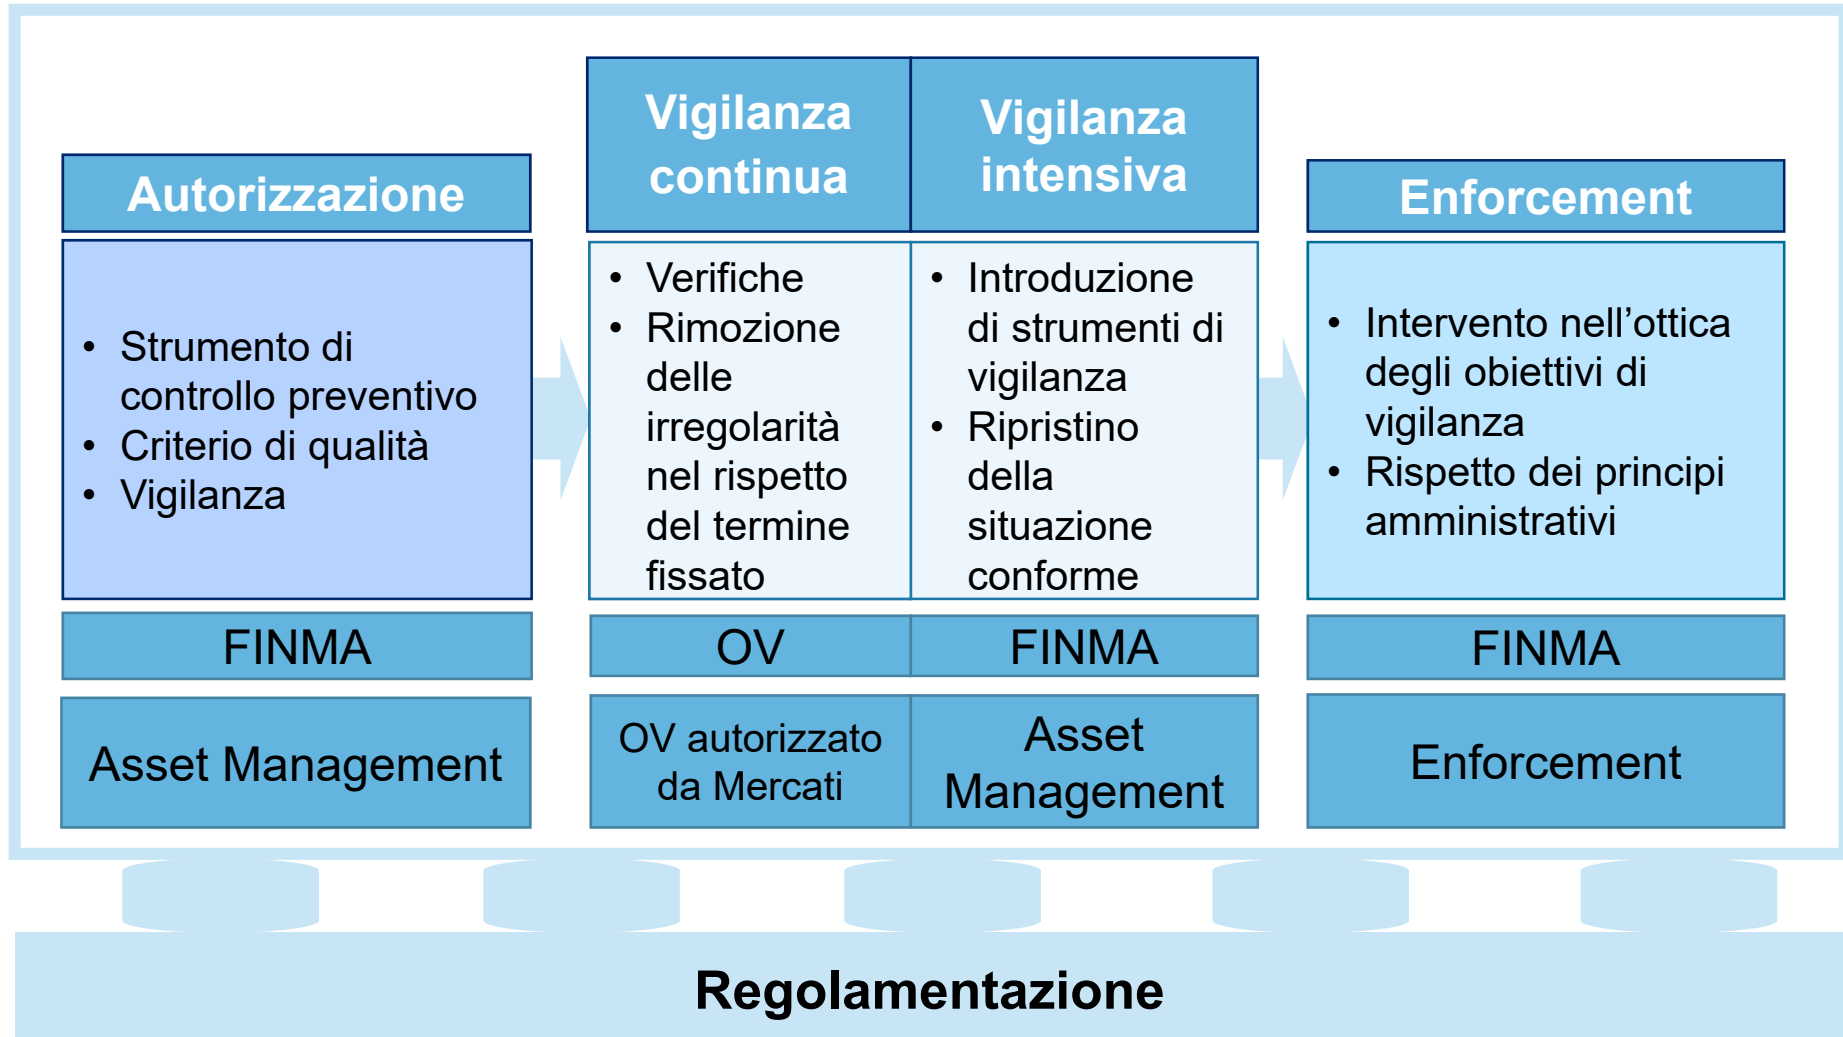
Autorizzazione

- Strumento di controllo preventivo
- Criterio di qualità
- Vigilanza

FINMA

Asset Management

Vigilanza continua

- Verifiche
- Rimozione delle irregolarità nel rispetto del termine fissato

OV

OV autorizzato da Mercati

Vigilanza intensiva

- Introduzione di strumenti di vigilanza
- Ripristino della situazione conforme

FINMA

Asset Management

Enforcement

- Intervento nell'ottica degli obiettivi di vigilanza
- Rispetto dei principi amministrativi

FINMA

Enforcement

Regolamentazione